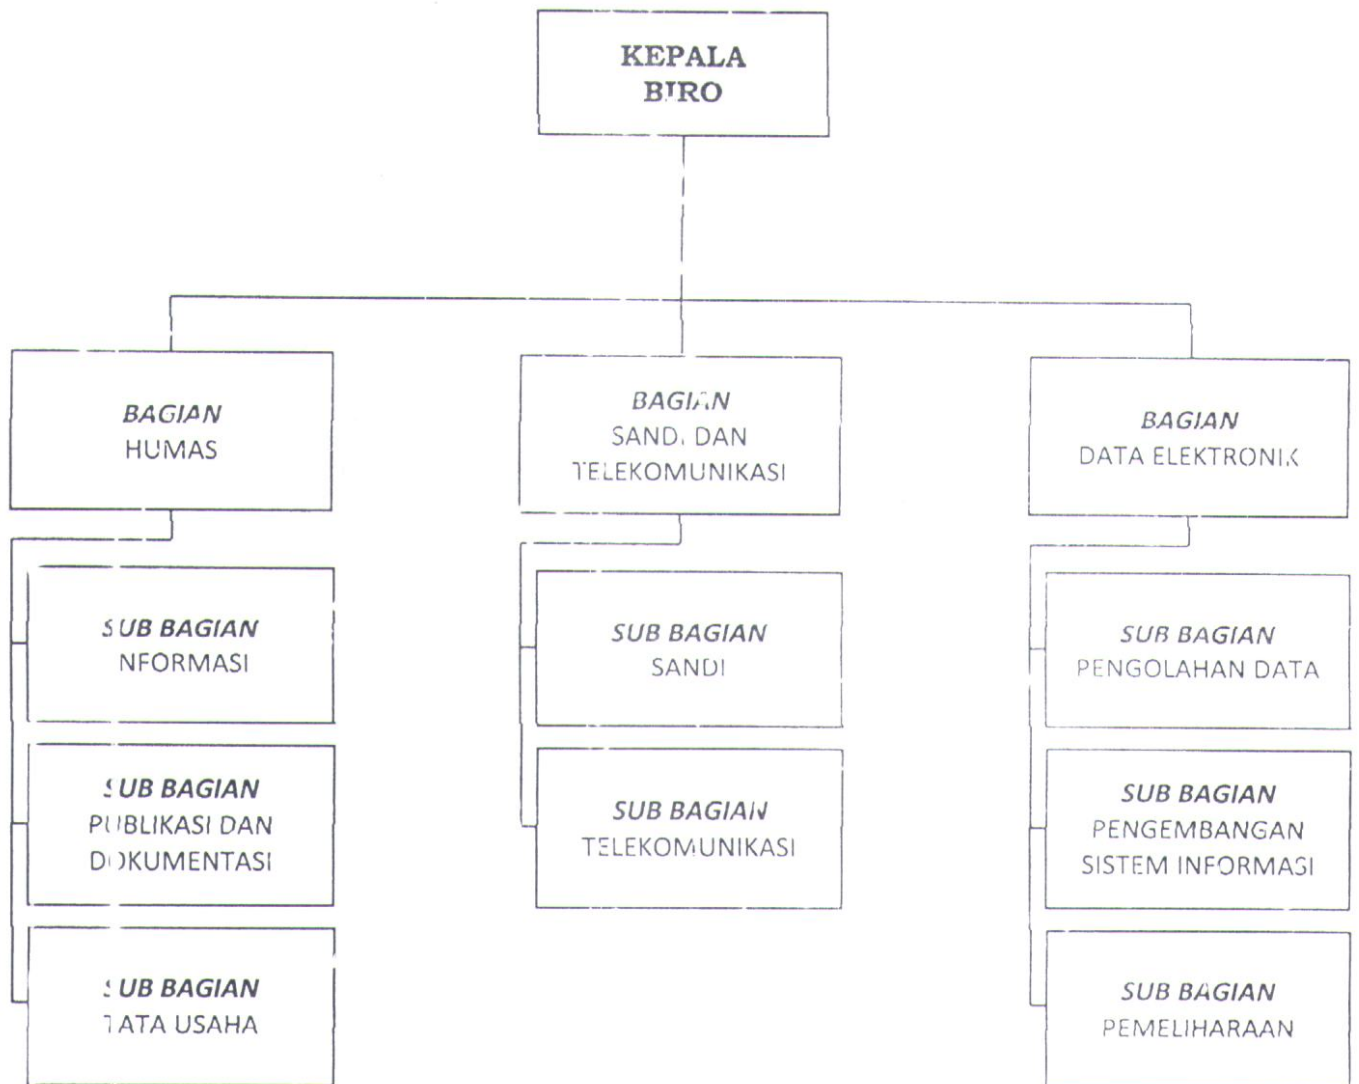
KEPALA BIRO

BAGIAN
HUMAS

BAGIAN
SANDI DAN TELEKOMUNIKASI

BAGIAN
DATA ELEKTRONIK

SUB BAGIAN
INFORMASI

SUB BAGIAN
PUBLIKASI DAN DOKUMENTASI

SUB BAGIAN
TATA USAHA

SUB BAGIAN
SANDI

SUB BAGIAN
TELEKOMUNIKASI

SUB BAGIAN
PENGOLAHAN DATA

SUB BAGIAN
PENGEMBANGAN SISTEM INFORMASI

SUB BAGIAN
PEMELIHARAAN